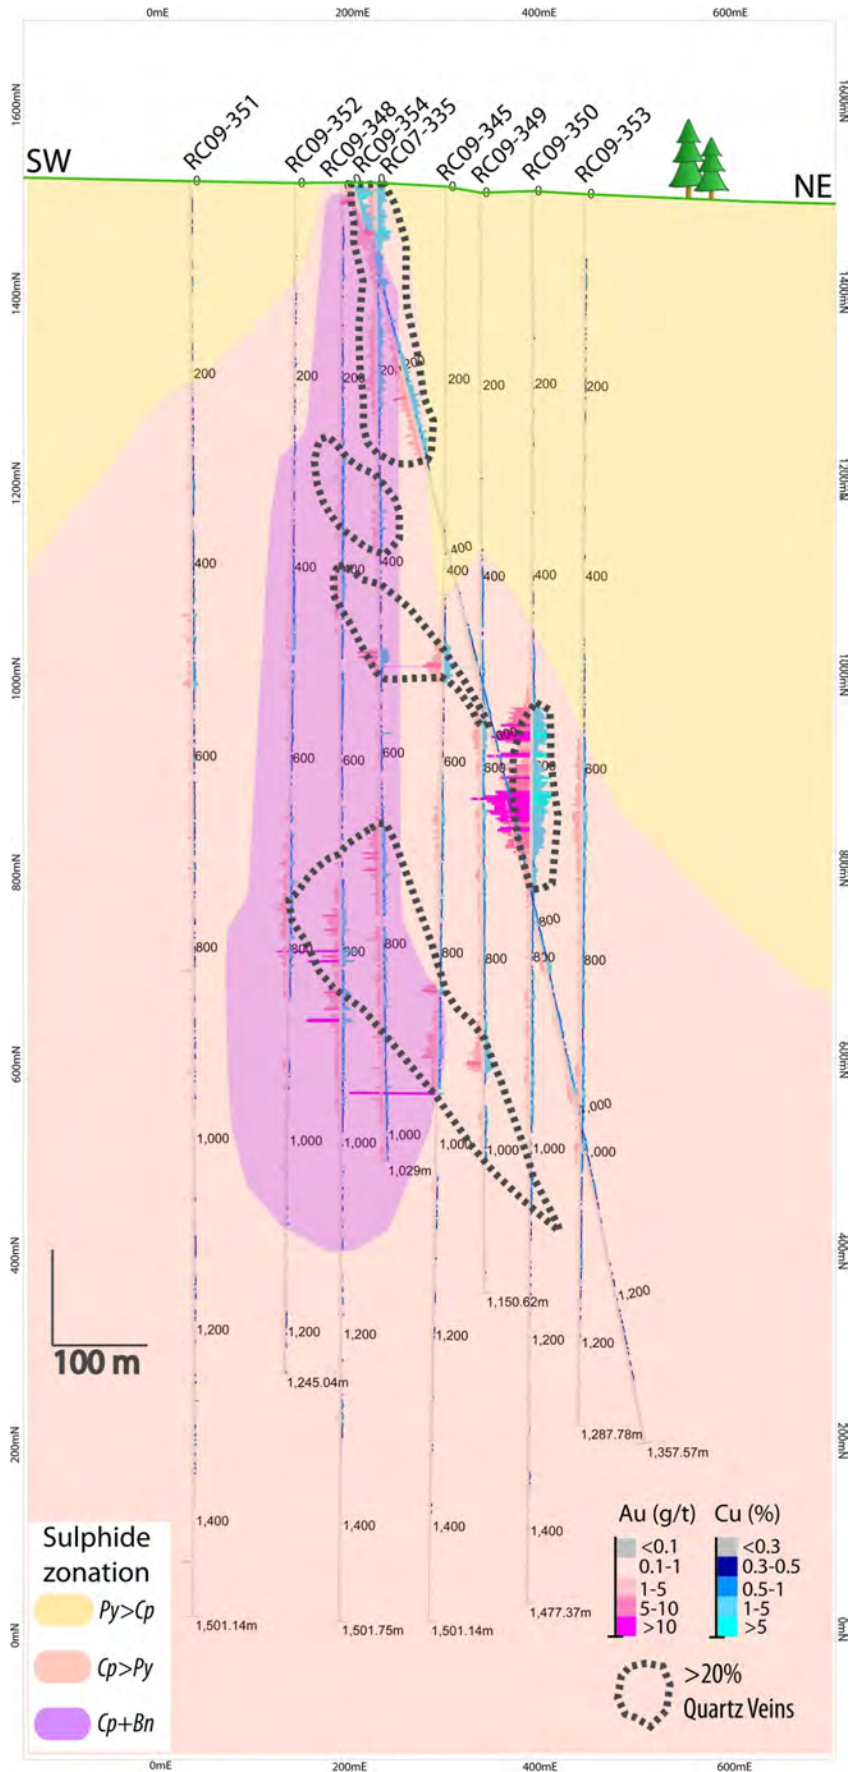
0mE 200mE 400mE 600mE

1600mN
1400mN
1200mN
1000mN
800mN
600mN
400mN
200mN
0mN

SW
NE

RC09-351
RC09-352
RC09-348
RC09-354
RC07-335
RC09-345
RC09-349
RC09-350
RC09-353

0 0 0 0 0 0 0 0 0

200 200 200 200 200 200 200 200 200

400 400 400 400 400 400 400 400 400

600 600 600 600 600 600 600 600 600

800 800 800 800 800 800 800 800 800 800

1,000 1,000 1,000 1,000 1,000 1,000 1,000 1,000 1,000

1,029m

1,150.62m

1,200 1,200 1,200 1,200 1,200 1,200 1,200

1,245.04m

1,287.78m

1,357.57m

1,400 1,400 1,400 1,400

1,501.14m
1,501.75m
1,501.14m
1,477.37m

100 m

Sulphide zonation
Py>Cp
Cp>Py
Cp+Bn

Au (g/t)
<0.1
0.1-1
1-5
5-10
>10

Cu (%)
<0.3
0.3-0.5
0.5-1
1-5
>5

>20% Quartz Veins

0mE 200mE 400mE 600mE